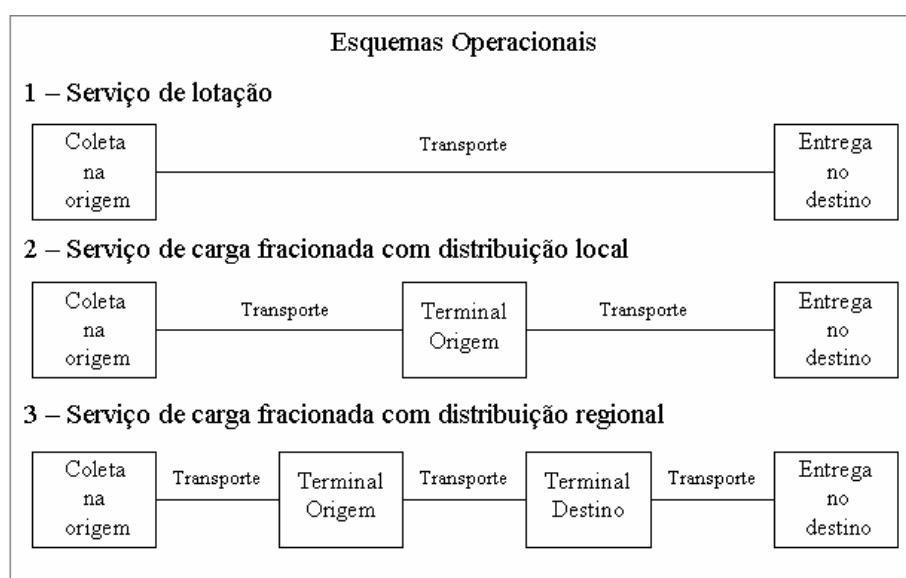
Esquemas Operacionais

1 – Serviço de lotação

Coleta na origem

Transporte

Entrega no destino

2 – Serviço de carga fracionada com distribuição local

Coleta na origem

Transporte

Terminal Origem

Transporte

Entrega no destino

3 – Serviço de carga fracionada com distribuição regional

Coleta na origem

Transporte

Terminal Origem

Transporte

Terminal Destino

Transporte

Entrega no destino